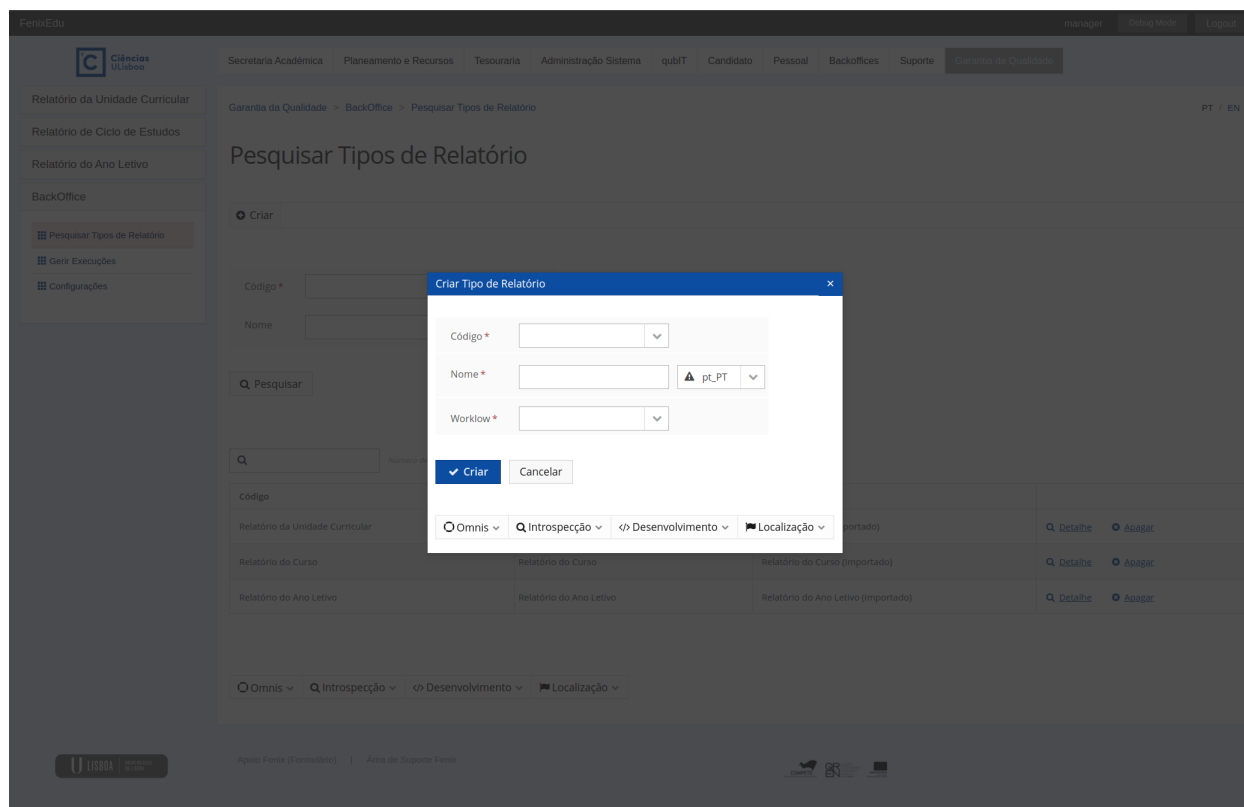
FenixEdu

manager Debug Mode Logout

Ciências ULisboa

Secretaria Académica Planeamento e Recursos Tesouraria Administração Sistema qubIT Candidato Pessoal Backoffices Suporte Garantia da Qualidade

Relatório da Unidade Curricular
Relatório de Ciclo de Estudos
Relatório do Ano Letivo
BackOffice
Pesquisar Tipos de Relatório
Gerir Execuções
Configurações

Garantia da Qualidade > BackOffice > Pesquisar Tipos de Relatório

PT / EN

Pesquisar Tipos de Relatório

Criar

Código *

Nome

Pesquisar

Código

Relatório da Unidade Curricular

Relatório do Curso | Relatório do Curso | Relatório do Curso (Importado) | Detalhe | Apagar

Relatório do Ano Letivo | Relatório do Ano Letivo | Relatório do Ano Letivo (Importado) | Detalhe | Apagar

Omnis | Introspecção | Desenvolvimento | Localização

Criar Tipo de Relatório

×

Código *

Nome *

pt_PT

Workflow *

Criar

Cancelar

Omnis | Introspecção | Desenvolvimento | Localização

portado)

Detalhe Apagar

LISBOA

Apoio Fenix (Formulário) | Área de Suporte Fenix